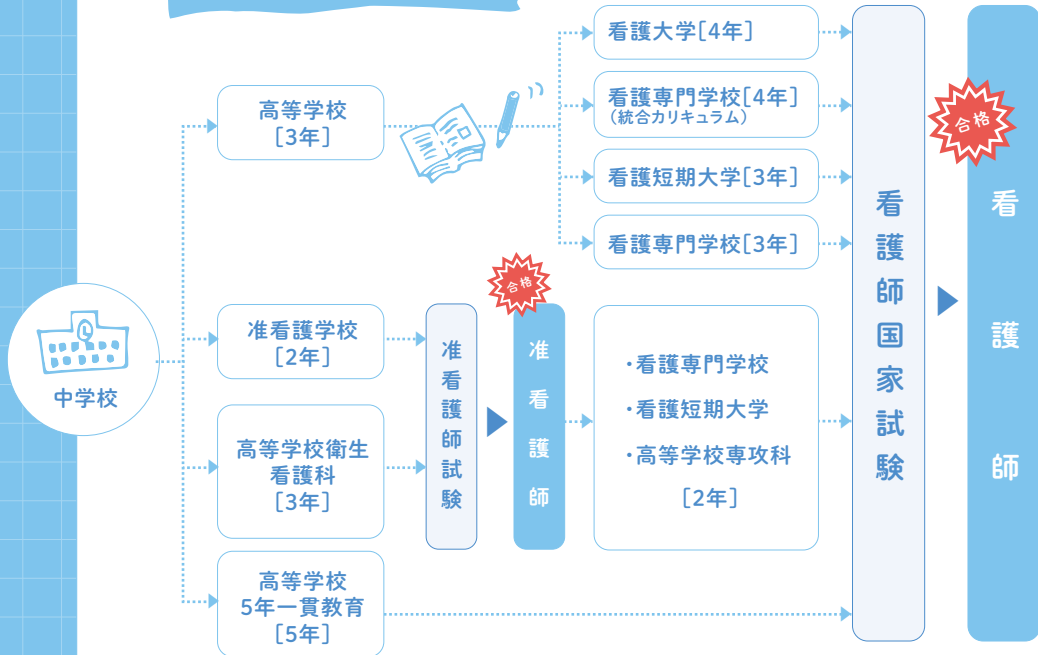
中学校

高等学校
［3年］

看護大学［4年］

看護専門学校［4年］
（統合カリキュラム）

看護短期大学［3年］

看護専門学校［3年］

准看護学校
［2年］

高等学校衛生看護科
［3年］

准看護師試験

合格

准看護師

・看護専門学校
・看護短期大学
・高等学校専攻科
［2年］

高等学校
5年一貫教育
［5年］

看護師国家試験

合格

看護師